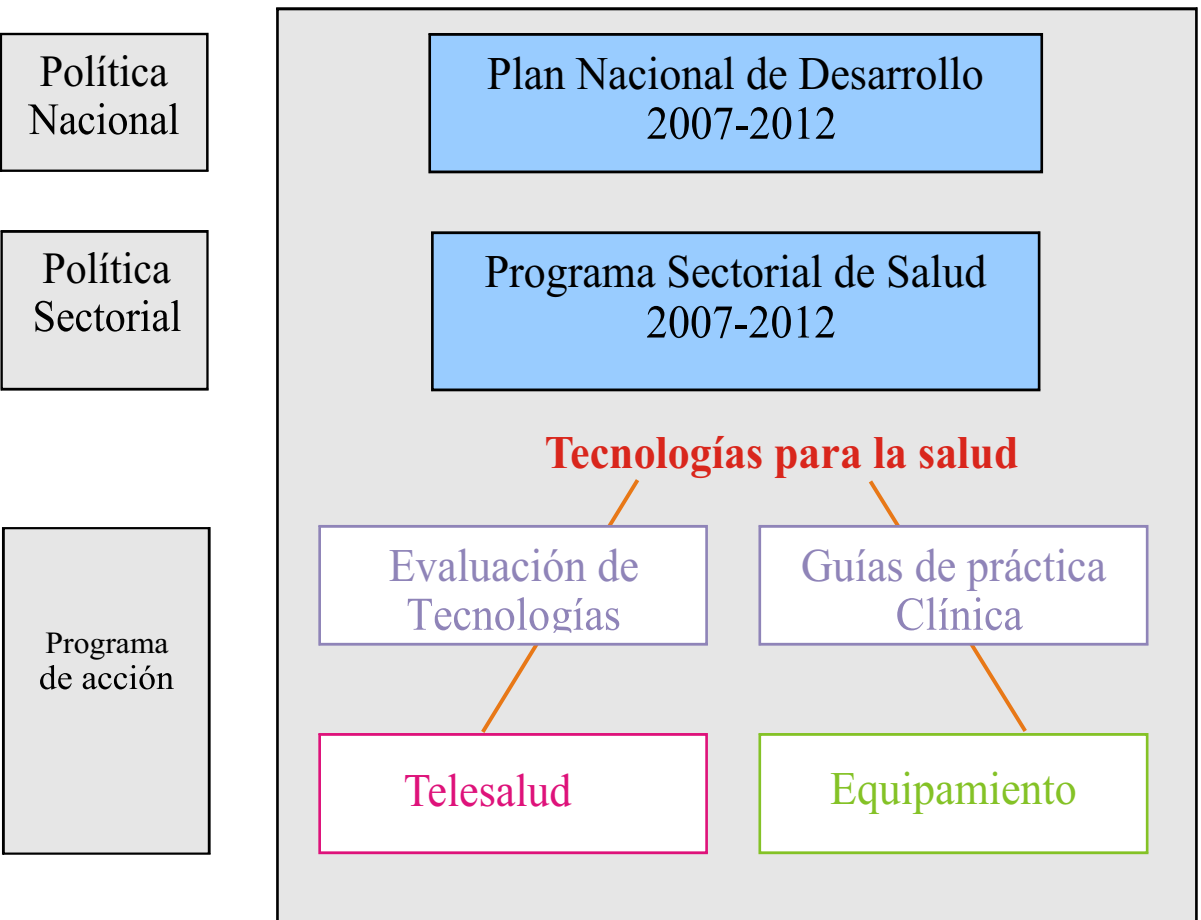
Política Nacional

Plan Nacional de Desarrollo 2007-2012

Política Sectorial

Programa Sectorial de Salud 2007-2012

Tecnologías para la salud

Programa de acción

Evaluación de Tecnologías

Guías de práctica Clínica

Telesalud

Equipamiento